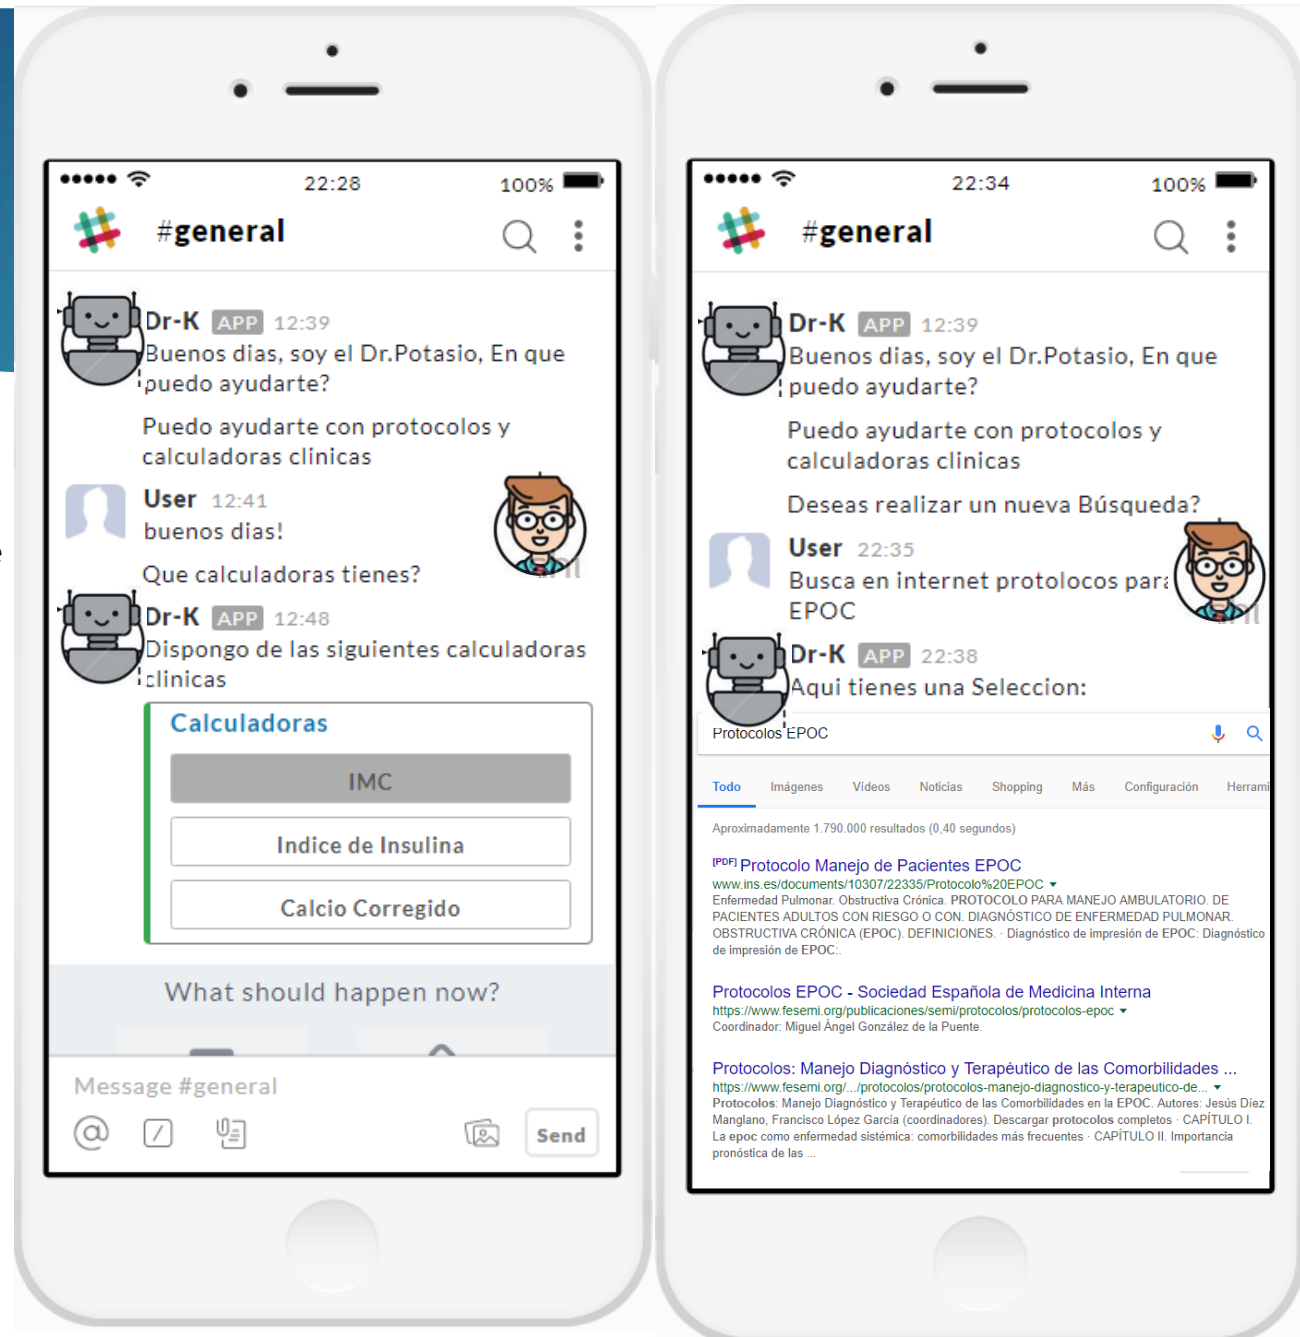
22:28 100%

#general

Dr-K APP 12:39
Buenos dias, soy el Dr.Potasio, En que puedo ayudarte?

Puedo ayudarte con protocolos y calculadoras clinicas

User 12:41
buenos dias!

Que calculadoras tienes?

Dr-K APP 12:48
Dispongo de las siguientes calculadoras clinicas

Calculadoras

IMC

Indice de Insulina

Calcio Corregido

What should happen now?

Message #general

Send

22:34 100%

#general

Dr-K APP 12:39
Buenos dias, soy el Dr.Potasio, En que puedo ayudarte?

Puedo ayudarte con protocolos y calculadoras clinicas

Deseas realizar un nueva Búsqueda?

User 22:35
Busca en internet protolocos para EPOC

Dr-K APP 22:38
Aqui tienes una Seleccion:

Protocolos EPOC

Todo Imágenes Vídeos Noticias Shopping Más Configuración Herrami

Aproximadamente 1.790.000 resultados (0,40 segundos)

[PDF] Protocolo Manejo de Pacientes EPOC
www.ins.es/documents/10307/22335/Protocolo%20EPOC
Enfermedad Pulmonar. Obstructiva Crónica. PROTOCOLO PARA MANEJO AMBULATORIO. DE PACIENTES ADULTOS CON RIESGO O CON. DIAGNÓSTICO DE ENFERMEDAD PULMONAR. OBSTRUCTIVA CRÓNICA (EPOC). DEFINICIONES. · Diagnóstico de impresión de EPOC: Diagnóstico de impresión de EPOC:.

Protocolos EPOC - Sociedad Española de Medicina Interna
https://www.fesemi.org/publicaciones/semi/protocolos/protocolos-epoc
Coordinador: Miguel Ángel González de la Puente.

Protocolos: Manejo Diagnóstico y Terapéutico de las Comorbilidades ...
https://www.fesemi.org/.../protocolos/protocolos-manejo-diagnostico-y-terapeutico-de...
Protocolos: Manejo Diagnóstico y Terapéutico de las Comorbilidades en la EPOC. Autores: Jesús Díez Manglano, Francisco López García (coordinadores). Descargar protocolos completos · CAPÍTULO I. La epoc como enfermedad sistémica: comorbilidades más frecuentes · CAPÍTULO II. Importancia pronóstica de las ...